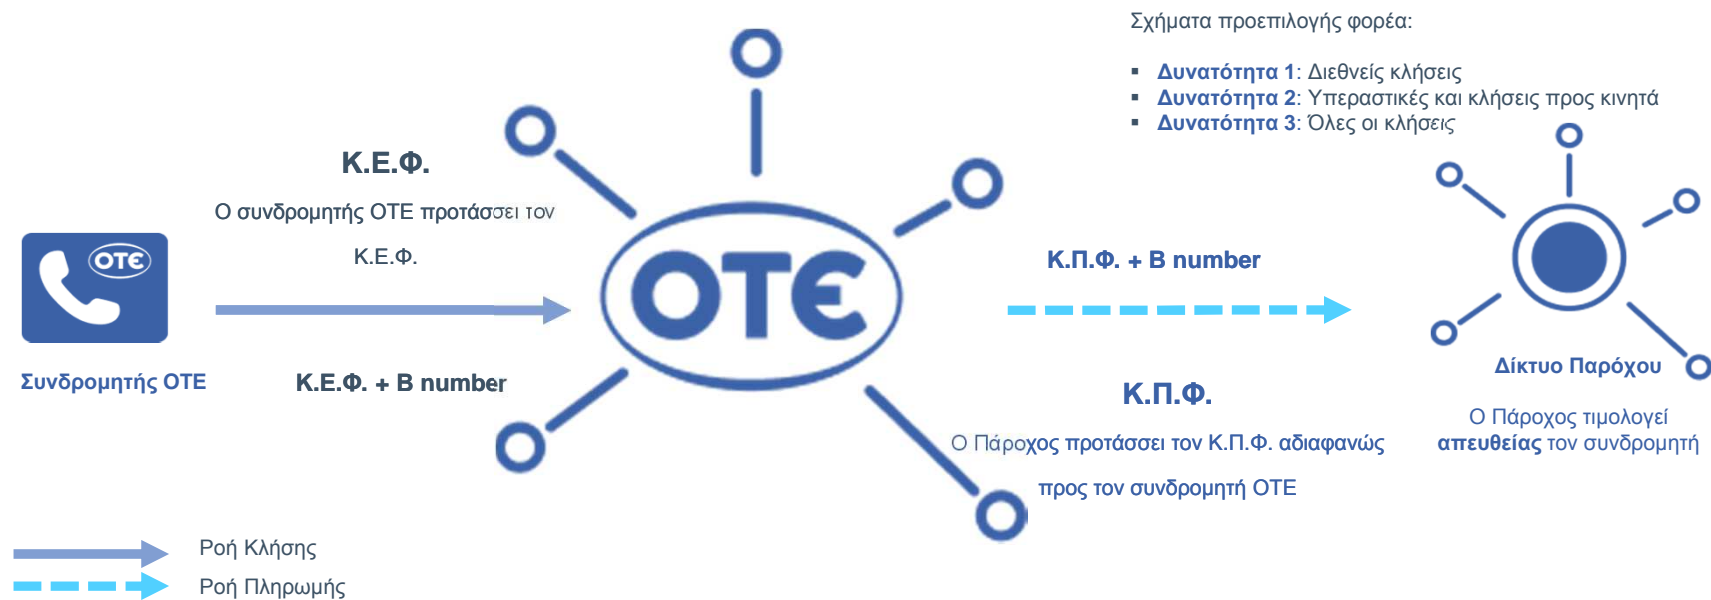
Σχήματα προεπιλογής φορέα:

- **Δυνατότητα 1**: Διεθνείς κλήσεις
- **Δυνατότητα 2**: Υπεραστικές και κλήσεις προς κινητά
- **Δυνατότητα 3**: Όλες οι κλήσεις

OTE

Συνδρομητής ΟΤΕ

Κ.Ε.Φ.

Ο συνδρομητής ΟΤΕ προτάσσει τον Κ.Ε.Φ.

Κ.Ε.Φ. + B number

OTE

Κ.Π.Φ. + B number

Κ.Π.Φ.

Ο Πάροχος προτάσσει τον Κ.Π.Φ. αδιαφανώς προς τον συνδρομητή ΟΤΕ

Δίκτυο Παρόχου

Ο Πάροχος τιμολογεί **απευθείας** τον συνδρομητή

Ροή Κλήσης

Ροή Πληρωμής